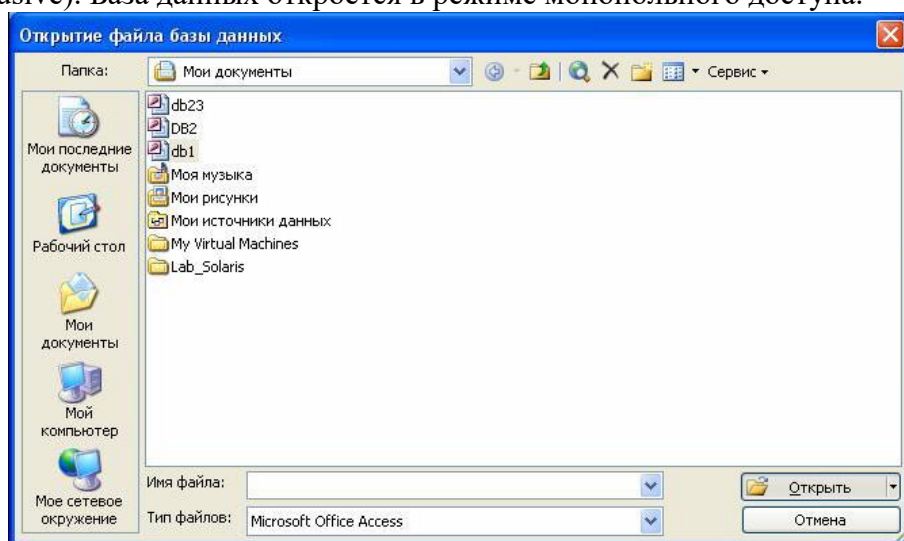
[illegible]sive). База данных откроется в режиме монопольного доступа.

Открытие файла базы данных

Папка: Мои документы

Сервис

db23
DB2
db1
Моя музыка
Мои рисунки
Мои источники данных
My Virtual Machines
Lab_Solaris

Мои последние документы
Рабочий стол
Мои документы
Мой компьютер
Мое сетевое окружение

Имя файла:
Тип файлов: Microsoft Office Access

Открыть
Отмена